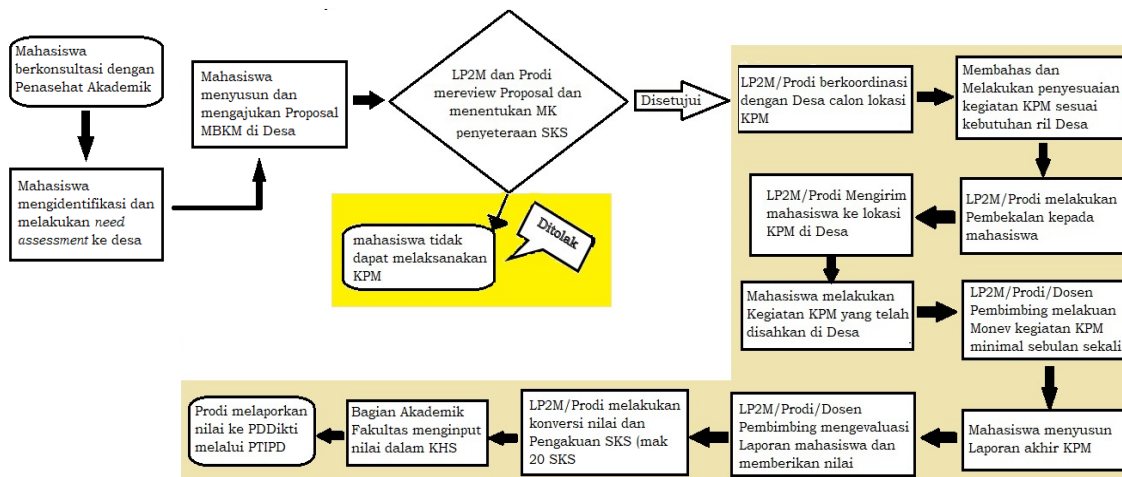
Mahasiswa berkonsultasi dengan Penasehat Akademik

Mahasiswa mengidentifikasi dan melakukan *need assessment* ke desa

Mahasiswa menyusun dan mengajukan Proposal MBKM di Desa

LP2M dan Prodi mereview Proposal dan menentukan MK penyeteraan SKS

Ditolak

mahasiswa tidak dapat melaksanakan KPM

Disetujui

LP2M/Prodi berkoordinasi dengan Desa calon lokasi KPM

Membahas dan Melakukan penyesuaian kegiatan KPM sesuai kebutuhan ril Desa

LP2M/Prodi melakukan Pembekalan kepada mahasiswa

LP2M/Prodi Mengirim mahasiswa ke lokasi KPM di Desa

Mahasiswa melakukan Kegiatan KPM yang telah disahkan di Desa

LP2M/Prodi/Dosen Pembimbing melakukan Monev kegiatan KPM minimal sebulan sekali

Mahasiswa menyusun Laporan akhir KPM

LP2M/Prodi/Dosen Pembimbing mengevaluasi Laporan mahasiswa dan memberikan nilai

LP2M/Prodi melakukan konversi nilai dan Pengakuan SKS (mak 20 SKS

Bagian Akademik Fakultas menginput nilai dalam KHS

Prodi melaporkan nilai ke PDDikti melalui PTIPD